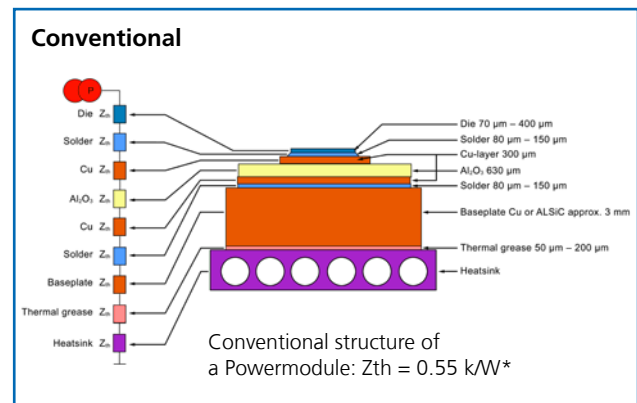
Conventional

P

Die $Z_{th}$

Solder $Z_{th}$

Cu $Z_{th}$

$Al_2O_3$ $Z_{th}$

Cu $Z_{th}$

Solder $Z_{th}$

Baseplate $Z_{th}$

Thermal grease $Z_{th}$

Heatsink $Z_{th}$

Die 70 µm – 400 µm

Solder 80 µm – 150 µm

Cu-layer 300 µm

$Al_2O_3$ 630 µm

Solder 80 µm – 150 µm

Baseplate Cu or ALSiC approx. 3 mm

Thermal grease 50 µm – 200 µm

Heatsink

Conventional structure of a Powermodule: Zth = 0.55 k/W*